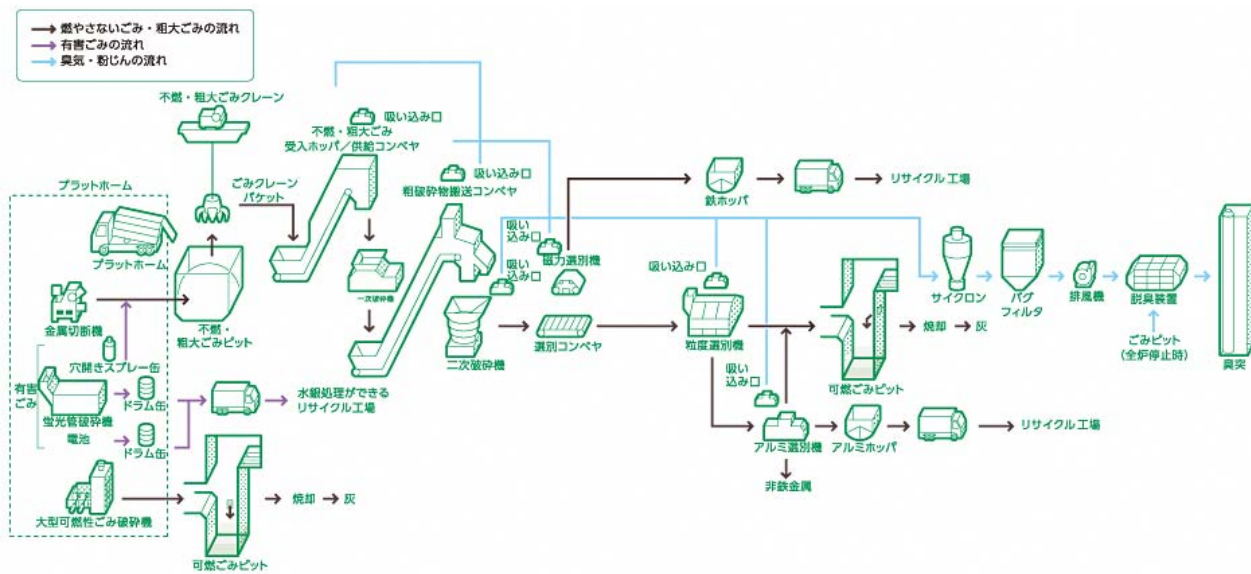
燃やさないごみ・粗大ごみの流れ
有害ごみの流れ
臭気・粉じんの流れ

不燃・粗大ごみクレーン
吸い込み口
不燃・粗大ごみ
受入ホッパ／供給コンベヤ
吸い込み口
粗破砕物搬送コンベヤ
ごみクレーン
バケット
プラットホーム
プラットホーム
金属切断機
不燃・
粗大ごみピット
一次破砕機
穴開きスプレー缶
有害
ごみ
ドラム缶
蛍光管破砕機
電池
ドラム缶
水銀処理ができる
リサイクル工場
大型可燃性ごみ破砕機
焼却 → 灰
可燃ごみピット
二次破砕機
吸い
込み口
吸い
込み口
磁力選別機
選別コンベヤ
鉄ホッパ
リサイクル工場
吸い込み口
粒度選別機
吸い
込み口
アルミ選別機
非鉄金属
アルミホッパ
リサイクル工場
可燃ごみピット
焼却 → 灰
サイクロン
バグ
フィルタ
排風機
脱臭装置
ごみピット
（全炉停止時）
煙突